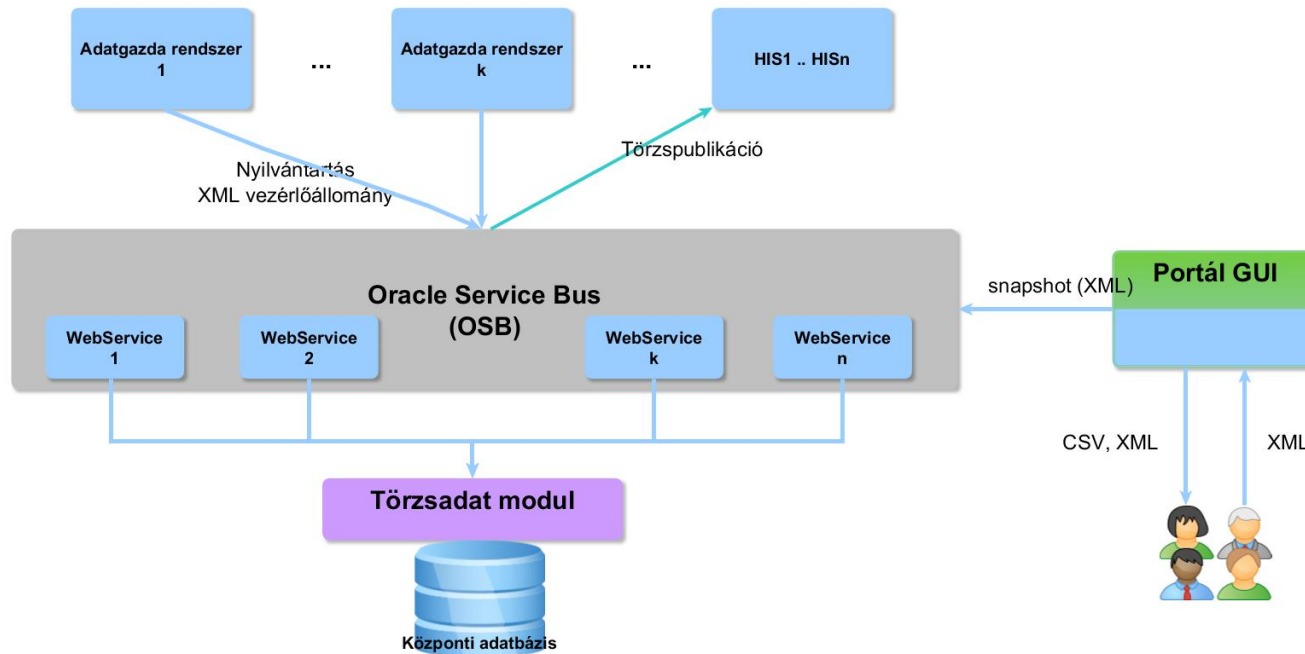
Adatgazda rendszer 1

...

Adatgazda rendszer k

...

HIS1 .. HISn

Nyilvántartás XML vezérlőállomány

Törzspublikáció

Oracle Service Bus (OSB)

WebService 1

WebService 2

WebService k

WebService n

snapshot (XML)

Portál GUI

CSV, XML

XML

Törzsadat modul

Központi adatbázis